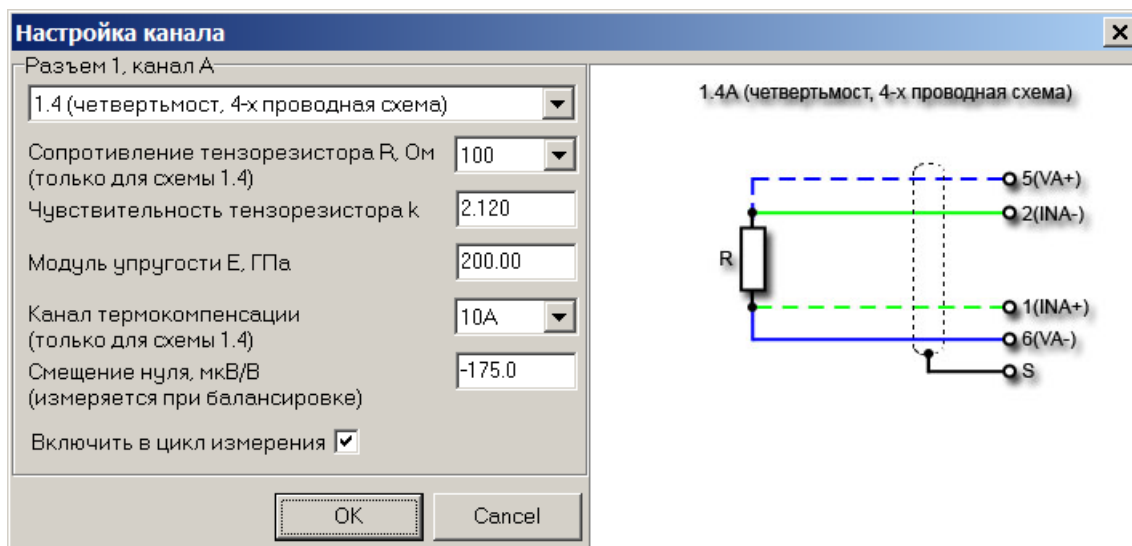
Настройка канала

Разъем 1, канал А

1.4 (четвертьмост, 4-х проводная схема)

Сопротивление тензорезистора R, Ом (только для схемы 1.4)
100

Чувствительность тензорезистора k
2.120

Модуль упругости E, ГПа
200.00

Канал термокомпенсации (только для схемы 1.4)
10A

Смещение нуля, мкВ/В (измеряется при балансировке)
-175.0

Включить в цикл измерения ☑

OK

Cancel

1.4A (четвертьмост, 4-х проводная схема)

R

5(VA+)
2(INA-)
1(INA+)
6(VA-)
S